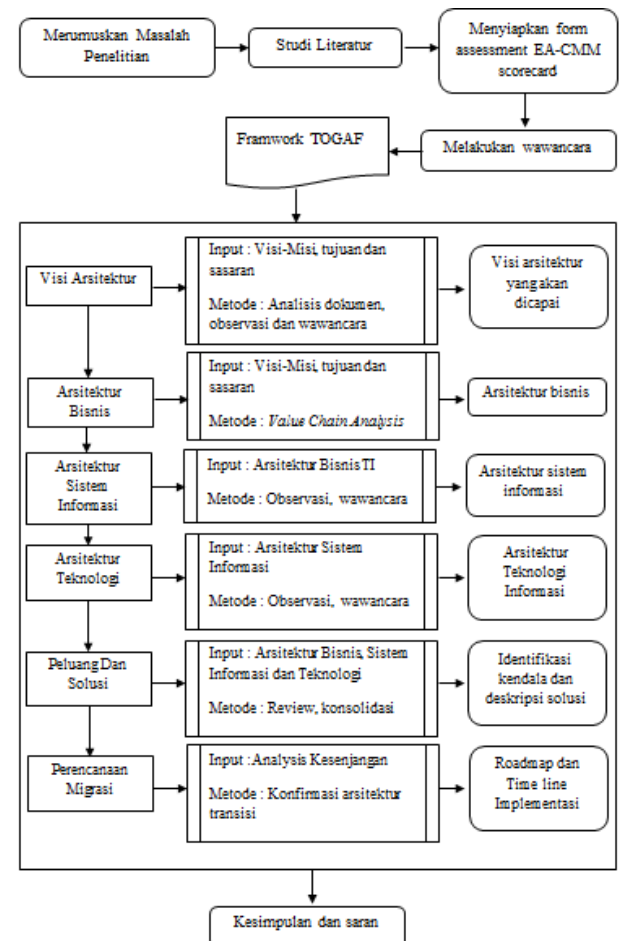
Merumuskan Masalah Penelitian

Studi Literatur

Menyiapkan form assessment EA-CMM scorecard

Framwork TOGAF

Melakukan wawancara

Visi Arsitektur

Input : Visi-Misi, tujuan dan sasaran

Metode : Analisis dokumen, observasi dan wawancara

Visi arsitektur yang akan dicapai

Arsitektur Bisnis

Input : Visi-Misi, tujuan dan sasaran

Metode : Value Chain Analysis

Arsitektur bisnis

Arsitektur Sistem Informasi

Input : Arsitektur Bisnis TI

Metode : Observasi, wawancara

Arsitektur sistem informasi

Arsitektur Teknologi

Input : Arsitektur Sistem Informasi

Metode : Observasi, wawancara

Arsitektur Teknologi Informasi

Peluang Dan Solusi

Input : Arsitektur Bisnis, Sistem Informasi dan Teknologi

Metode : Review, konsolidasi

Identifikasi kendala dan deskripsi solusi

Perencanaan Migrasi

Input : Analysis Kesenjangan

Metode : Konfirmasi arsitektur transisi

Roadmap dan Time line Implementasi

Kesimpulan dan saran